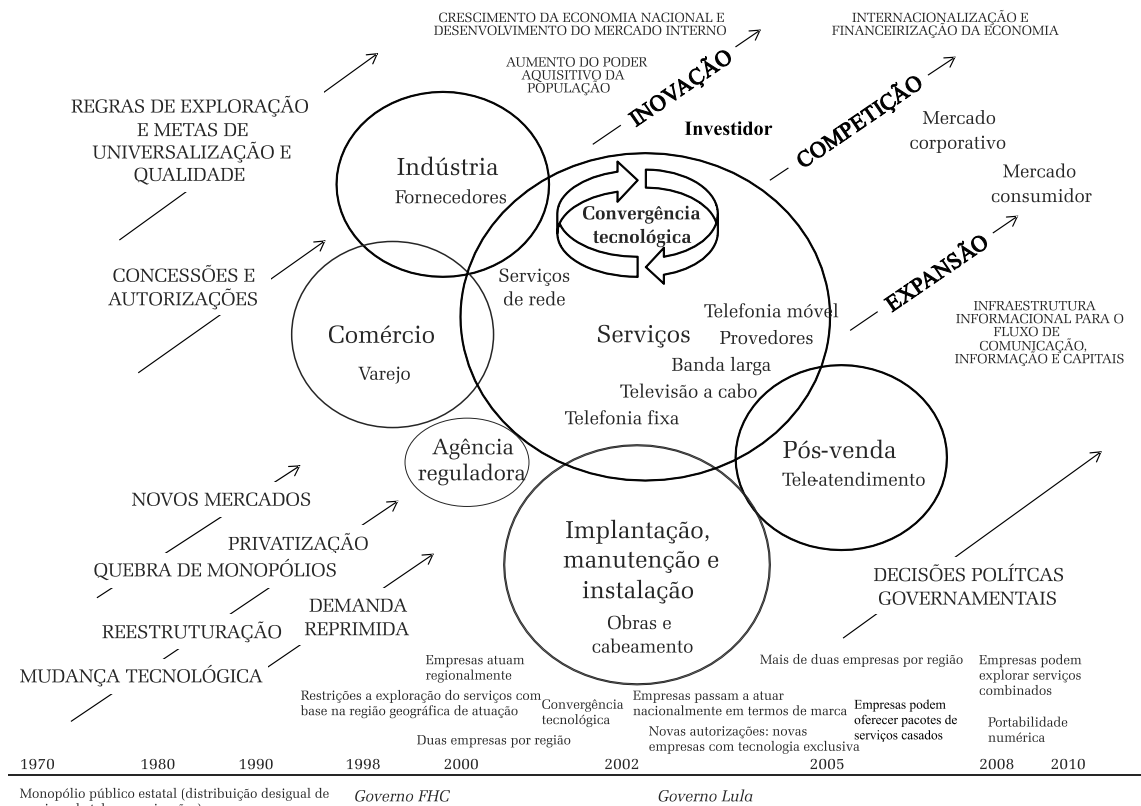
CRESCIMENTO DA ECONOMIA NACIONAL E DESENVOLVIMENTO DO MERCADO INTERNO

INTERNACIONALIZAÇÃO E FINANCEIRIZAÇÃO DA ECONOMIA

AUMENTO DO PODER AQUISITIVO DA POPULAÇÃO

INOVAÇÃO

COMPETIÇÃO

Investidor

Mercado corporativo

Mercado consumidor

REGRAS DE EXPLORAÇÃO E METAS DE UNIVERSALIZAÇÃO E QUALIDADE

Indústria

Fornecedores

Convergência tecnológica

EXPANSÃO

CONCESSÕES E AUTORIZAÇÕES

Serviços de rede

INFRAESTRUTURA INFORMACIONAL PARA O FLUXO DE COMUNICAÇÃO, INFORMAÇÃO E CAPITAIS

Comércio

Varejo

Serviços

Telefonia móvel

Provedores

Banda larga

Televisão a cabo

Telefonia fixa

Agência reguladora

Pós-venda

Tele-atendimento

NOVOS MERCADOS

PRIVATIZAÇÃO

QUEBRA DE MONOPÓLIOS

REESTRUTURAÇÃO

DEMANDA REPRIMIDA

MUDANÇA TECNOLÓGICA

Implantação, manutenção e instalação

Obras e cabeamento

DECISÕES POLÍTCAS GOVERNAMENTAIS

Empresas atuam regionalmente

Restrições a exploração do serviços com base na região geográfica de atuação

Convergência tecnológica

Duas empresas por região

Empresas passam a atuar nacionalmente em termos de marca

Novas autorizações: novas empresas com tecnologia exclusiva

Mais de duas empresas por região

Empresas podem oferecer pacotes de serviços casados

Empresas podem explorar serviços combinados

Portabilidade numérica

1970 1980 1990 1998 2000 2002 2005 2008 2010

Monopólio público estatal (distribuição desigual de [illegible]

Governo FHC

Governo Lula